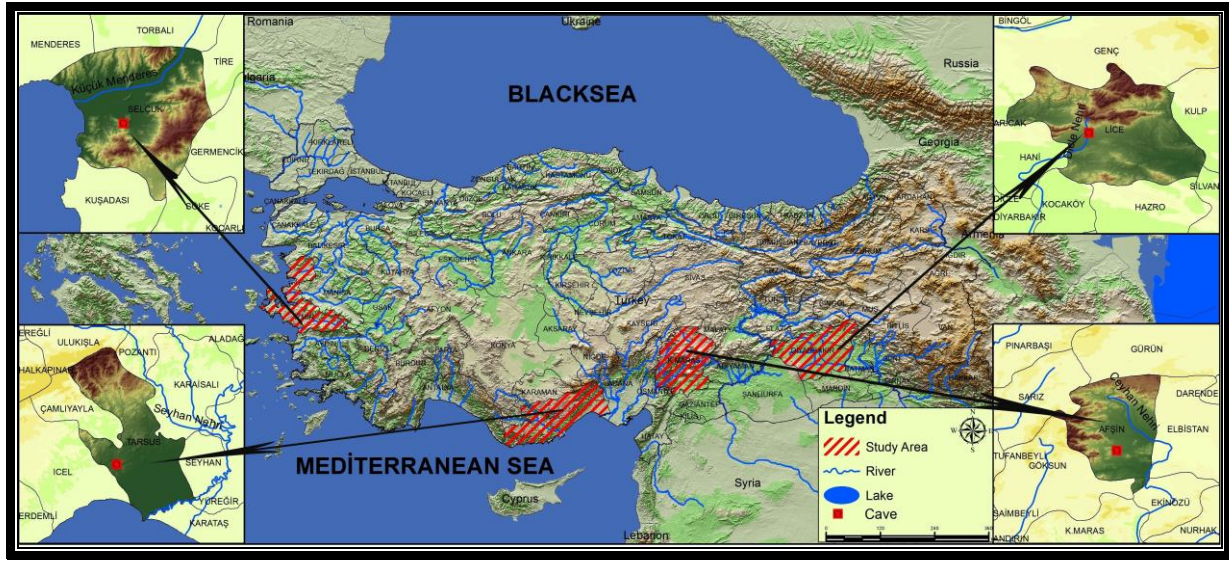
Romania
Ukraine
Russia
BLACKSEA
Georgia
Armenia
Turkey
MEDITERRANEAN SEA
Cyprus
Syria
Lebanon

TORBALI
MENDERES
TİRE
Küçük Menderes
SELÇUK
GERMENCİK
KUŞADASI
SÖKE
KOÇARLI

BİNGÖL
GENÇ
KULP
LİCE
Dicle Nehri
HANİ
SİLVAN
DİCLE
KOCAKÖY
HAZRO
DİYARBAKIR

EREĞLİ
ULUKIŞLA
POZANTI
ALADAĞ
HALKAPINAR
KARAİSALI
ÇAMLIYAYLA
Seyhan Nehri
TARSUS
İÇEL
SEYHAN
YÜREĞİR
ERDEMLİ
KARATAŞ

PINARBAŞI
GÜRÜN
Ceyhan Nehri
DARENDE
SARIZ
AFŞİN
ELBİSTAN
TUFANBEYLİ
GÖKSUN
EKİNÖZÜ
SAİMBEYLİ
K.MARAŞ
NURHAK
ANDIRIN

Legend
Study Area
River
Lake
Cave
N
W
E
S